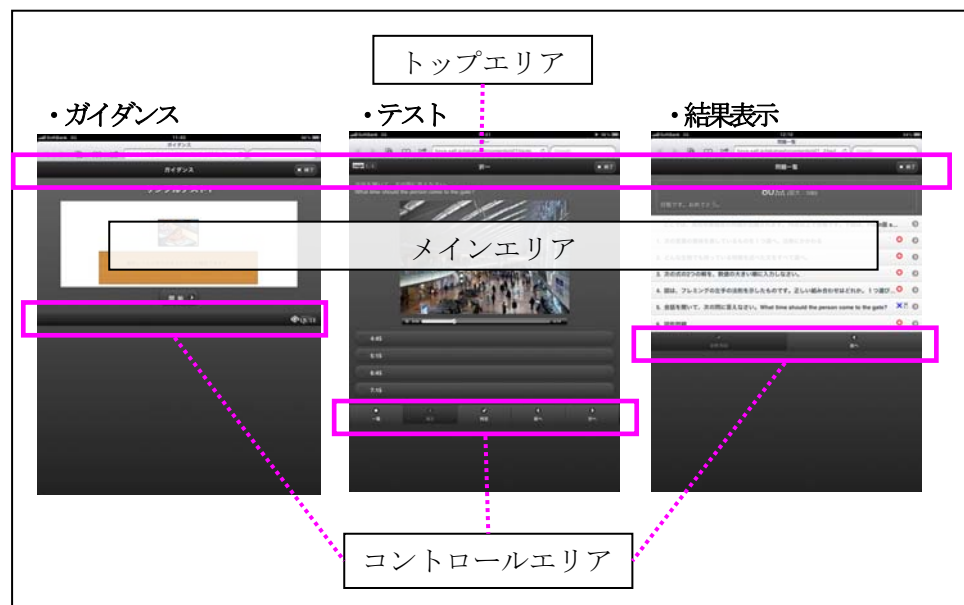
トップエリア

・ガイダンス

ガイダンス

・テスト

What time should the person come to the gate?

4:45

5:15

6:45

7:15

・結果表示

問題一覧

3. 次の式の2つの解を、数値の大きい順に入力しなさい。

4. 図は、フレミングの左手の法則を示したものです。正しい組み合わせはどれか。1つ選び

5. 会話を聞いて、次の問に答えなさい。What time should the person come to the gate?

メインエリア

コントロールエリア